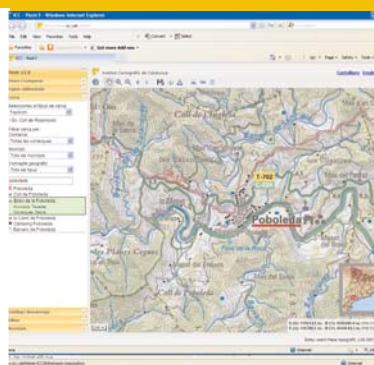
ICC - Visor 5 - Windows Internet Explorer

File Edit View Favorites Tools Help

Favorites

Institut Cartogràfic de Catalunya

Castellano English

Coll de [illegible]

T-702

Poboleda

Les Planes Cegues

Pinós de la Riba

Poboleda

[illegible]

Internet